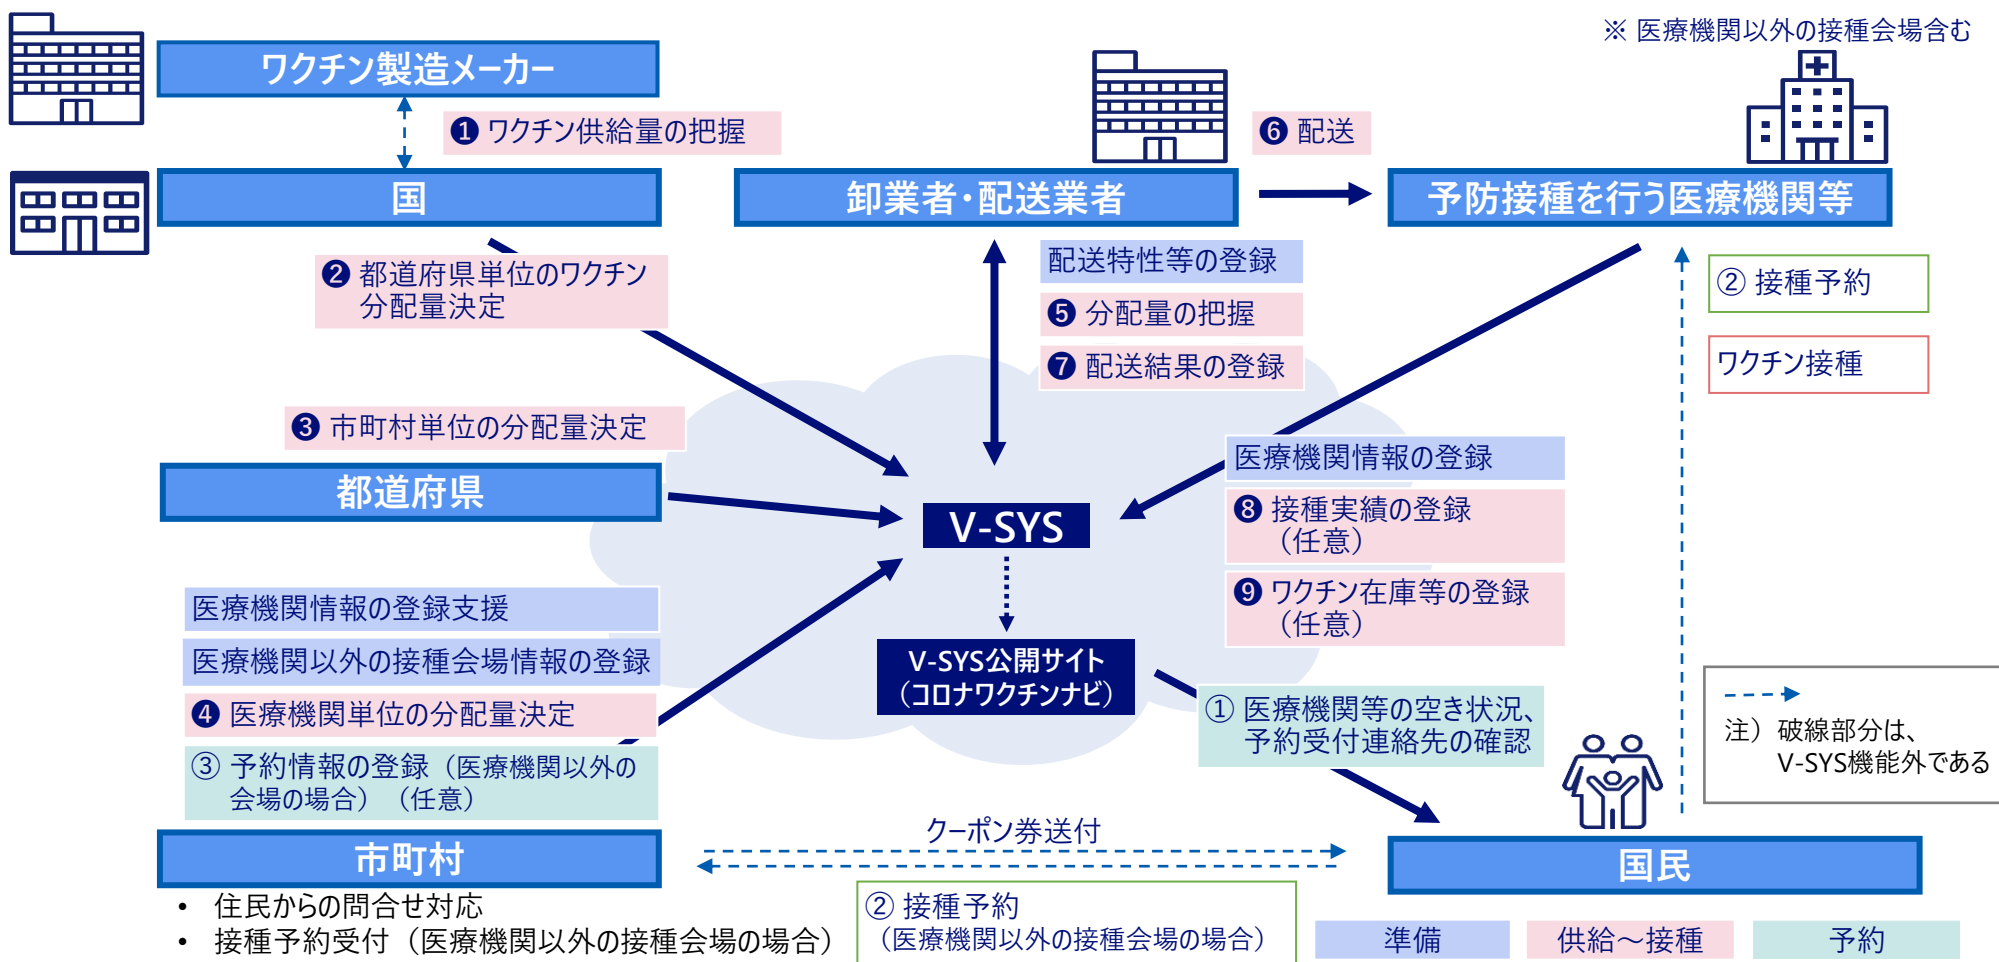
※ 医療機関以外の接種会場含む

ワクチン製造メーカー

❶ ワクチン供給量の把握

国

❷ 都道府県単位のワクチン分配量決定

卸業者・配送業者

❻ 配送

予防接種を行う医療機関等

配送特性等の登録

❺ 分配量の把握

❼ 配送結果の登録

② 接種予約

ワクチン接種

❸ 市町村単位の分配量決定

都道府県

V-SYS

医療機関情報の登録

❽ 接種実績の登録（任意）

❾ ワクチン在庫等の登録（任意）

医療機関情報の登録支援

医療機関以外の接種会場情報の登録

❹ 医療機関単位の分配量決定

③ 予約情報の登録（医療機関以外の会場の場合）（任意）

V-SYS公開サイト（コロナワクチンナビ）

① 医療機関等の空き状況、予約受付連絡先の確認

注）破線部分は、V-SYS機能外である

クーポン券送付

市町村

国民

• 住民からの問合せ対応
• 接種予約受付（医療機関以外の接種会場の場合）

② 接種予約（医療機関以外の接種会場の場合）

準備

供給～接種

予約